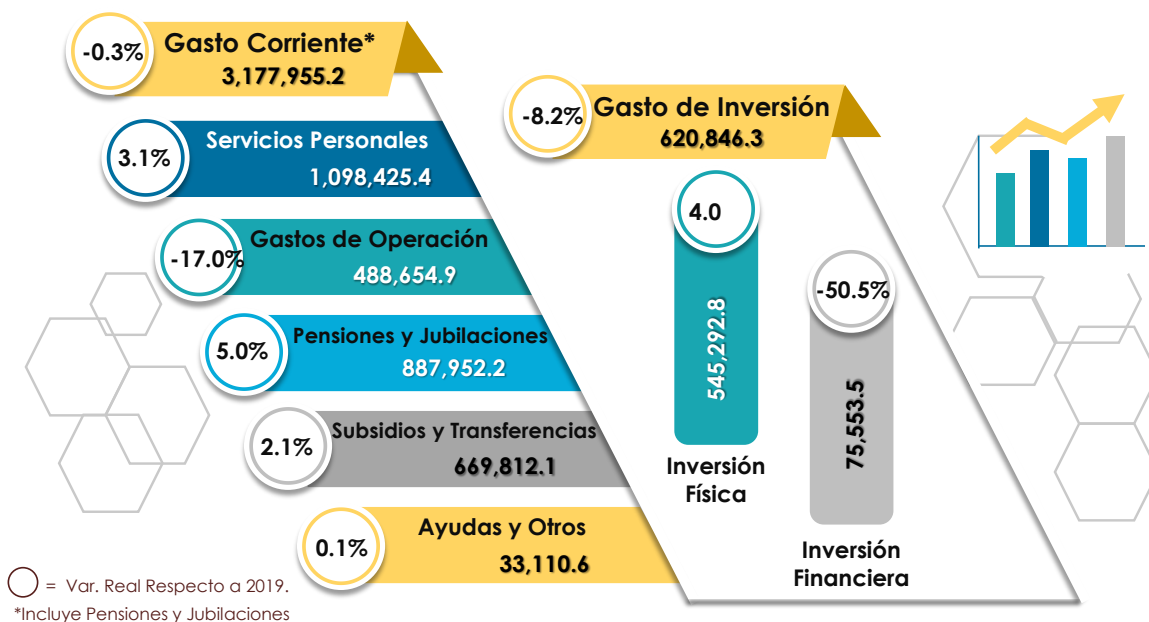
-0.3% Gasto Corriente*
3,177,955.2

3.1% Servicios Personales
1,098,425.4

-17.0% Gastos de Operación
488,654.9

5.0% Pensiones y Jubilaciones
887,952.2

2.1% Subsidios y Transferencias
669,812.1

0.1% Ayudas y Otros
33,110.6

-8.2% Gasto de Inversión
620,846.3

4.0
545,292.8
Inversión Física

-50.5%
75,553.5
Inversión Financiera

= Var. Real Respecto a 2019.
*Incluye Pensiones y Jubilaciones